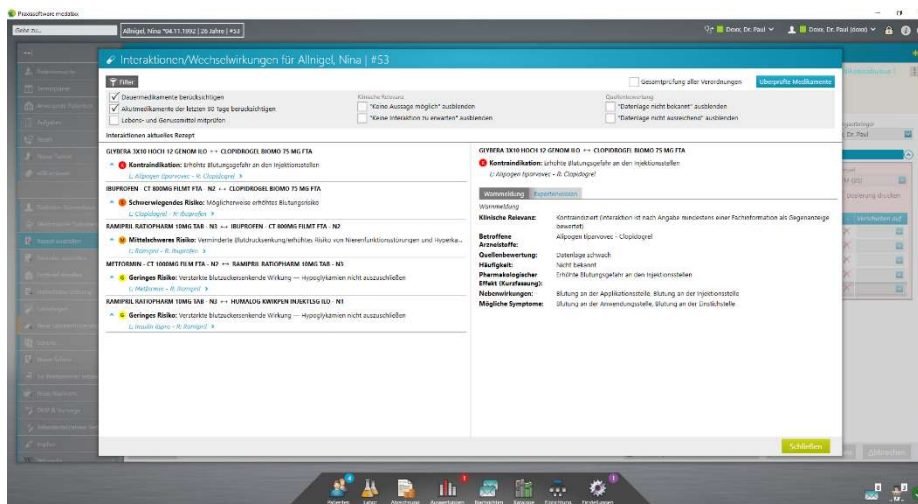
Praxissoftware medatixx

Gehe zu...

Allnigel, Nina *04.11.1992 | 26 Jahre | #53

Doxx, Dr. Paul

Doxx, Dr. Paul (doxx)

Interaktionen/Wechselwirkungen für Allnigel, Nina | #53

Filter

Gesamtprüfung aller Verordnungen

Überprüfe Medikamente

Dauermedikamente berücksichtigen

Akutmedikamente der letzten 90 Tage berücksichtigen

Lebens- und Genussmittel mitprüfen

Klinische Relevanz

"Keine Aussage möglich" ausblenden

"Keine Interaktion zu erwarten" ausblenden

Quellenbewertung

"Datenlage nicht bekannt" ausblenden

"Datenlage nicht ausreichend" ausblenden

Interaktionen aktuelles Rezept

GLYBERA 3X10 HOCH 12 GENOM ILO ↔ CLOPIDOGREL BIOMO 75 MG FTA

Kontraindikation: Erhöhte Blutungsgefahr an den Injektionsstellen

L: Alipogen tiparvovec - R: Clopidogrel

IBUPROFEN - CT 800MG FILMT FTA - N2 ↔ CLOPIDOGREL BIOMO 75 MG FTA

Schwerwiegendes Risiko: Möglicherweise erhöhtes Blutungsrisiko

L: Clopidogrel - R: Ibuprofen

RAMIPRIL RATIOPHARM 10MG TAB - N3 ↔ IBUPROFEN - CT 800MG FILMT FTA - N2

Mittelschweres Risiko: Verminderte Blutdrucksenkung/erhöhtes Risiko von Nierenfunktionsstörungen und Hyperka...

L: Ramipril - R: Ibuprofen

METFORMIN - CT 1000MG FILM FTA - N2 ↔ RAMIPRIL RATIOPHARM 10MG TAB - N3

Geringes Risiko: Verstärkte blutzuckersenkende Wirkung — Hypoglykämien nicht auszuschließen

L: Metformin - R: Ramipril

RAMIPRIL RATIOPHARM 10MG TAB - N3 ↔ HUMALOG KWIKPEN INJEKTLSG ILO - N1

Geringes Risiko: Verstärkte blutzuckersenkende Wirkung — Hypoglykämien nicht auszuschließen

L: Insulin lispro - R: Ramipril

GLYBERA 3X10 HOCH 12 GENOM ILO ↔ CLOPIDOGREL BIOMO 75 MG FTA

Kontraindikation: Erhöhte Blutungsgefahr an den Injektionsstellen

L: Alipogen tiparvovec - R: Clopidogrel

Warnmeldung | Expertenwissen

Warnmeldung

Klinische Relevanz: Kontraindiziert (Interaktion ist nach Angabe mindestens einer Fachinformation als Gegenanzeige bewertet)

Betroffene Arzneistoffe: Alipogen tiparvovec - Clopidogrel

Quellenbewertung: Datenlage schwach

Häufigkeit: Nicht bekannt

Pharmakologischer Effekt (Kurzfassung): Erhöhte Blutungsgefahr an den Injektionsstellen

Nebenwirkungen: Blutung an der Applikationsstelle, Blutung an der Injektionsstelle

Mögliche Symptome: Blutung an der Anwendungsstelle, Blutung an der Einstichstelle

Schließen

Abbrechen